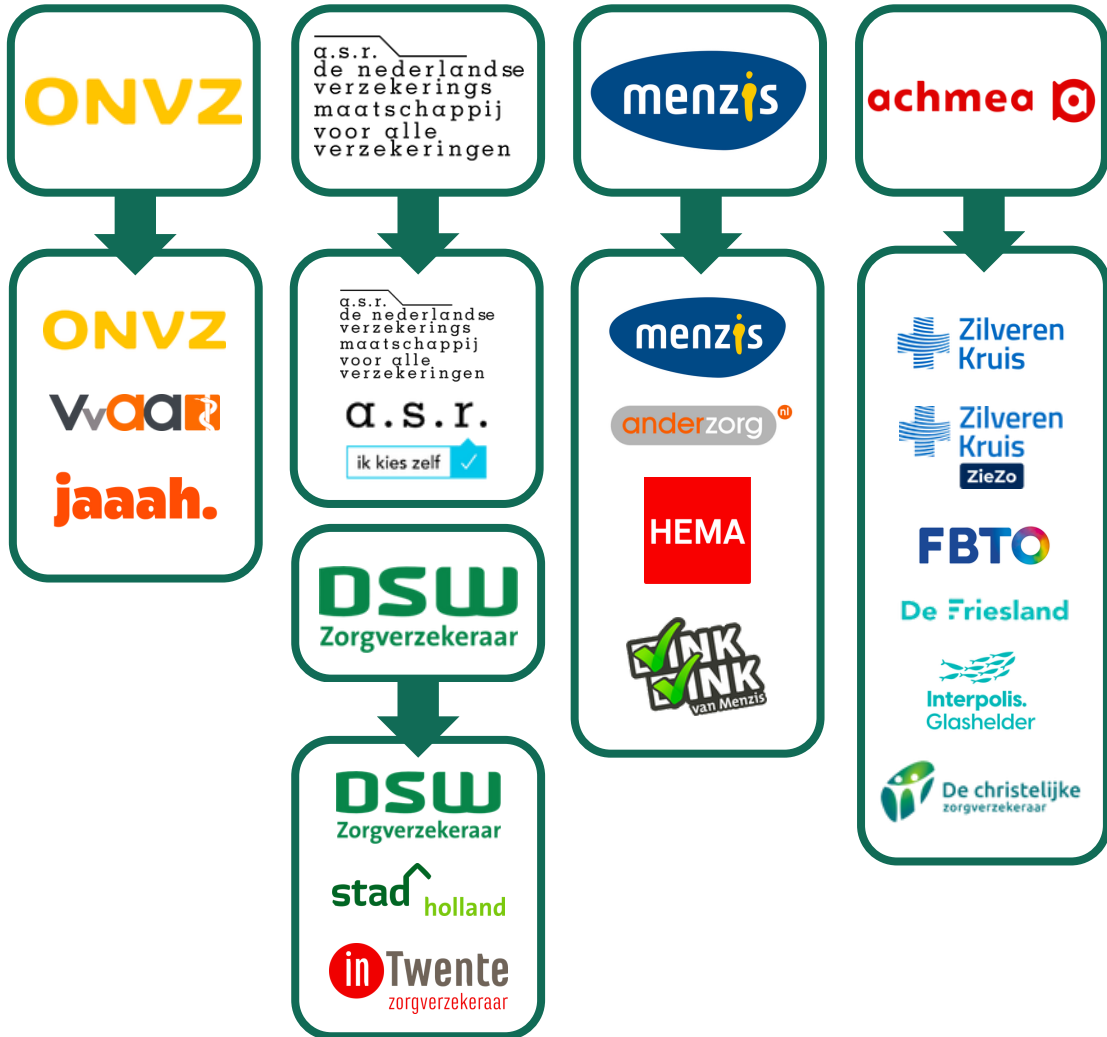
ONVZ

ONVZ
VVAA
jaaah.

a.s.r. de nederlandse verzekerings maatschappij voor alle verzekeringen

a.s.r. de nederlandse verzekerings maatschappij voor alle verzekeringen
a.s.r.
ik kies zelf

DSW Zorgverzekeraar

DSW Zorgverzekeraar
stad holland
in Twente zorgverzekeraar

menzis

menzis
anderzorg nl
HEMA
VINK VINK van Menzis

achmea

Zilveren Kruis
Zilveren Kruis ZieZo
FBTO
De Friesland
Interpolis. Glashelder
De christelijke zorgverzekeraar